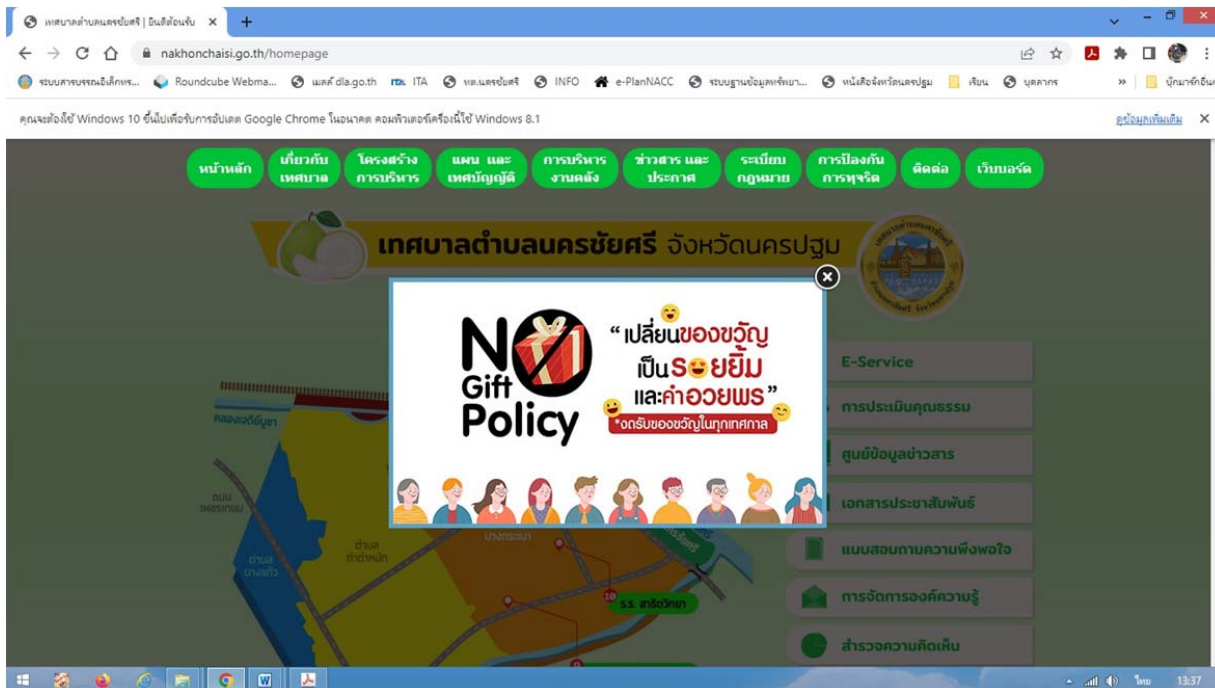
เทศบาลตำบลนครชัยศรี | ยินดีต้อนรับ ×
nakhonchaisi.go.th/homepage

ระบบสารบรรณอิเล็กทร... Roundcube Webma... เมลล์ dla.go.th ITA ทต.นครชัยศรี INFO e-PlanNACC ระบบฐานข้อมูลพรัพยา... หนังสือจังหวัดนครปฐม เรียน บุคลากร » บุ๊กมาร์กอื่น

คุณจะต้องใช้ Windows 10 ขึ้นไปเพื่อรับการอัปเดต Google Chrome ในอนาคต คอมพิวเตอร์เครื่องนี้ใช้ Windows 8.1 ดูข้อมูลเพิ่มเติม ×

หน้าหลัก | เกี่ยวกับเทศบาล | โครงสร้างการบริหาร | แผน และเทศบัญญัติ | การบริหารงานคลัง | ข่าวสาร และประกาศ | ระเบียบกฎหมาย | การป้องกันการทุจริต | ติดต่อ | เว็บบอร์ด

เทศบาลตำบลนครชัยศรี จังหวัดนครปฐม

NO Gift Policy
“เปลี่ยนของขวัญ เป็นรอยยิ้ม และคำอวยพร”
*งดรับของขวัญในทุกเทศกาล

E-Service
การประเมินคุณธรรม
ศูนย์ข้อมูลข่าวสาร
เอกสารประชาสัมพันธ์
แบบสอบถามความพึงพอใจ
การจัดการองค์ความรู้
สำรวจความคิดเห็น

คลองเจดีย์บูชา
ถนน เพชรเกษม
ตำบล ท่าตำหนัก
ตำบล บางแก้ว
บางกระเบา
ร.ร. สาธิตวิทยา

ไทย 13:37